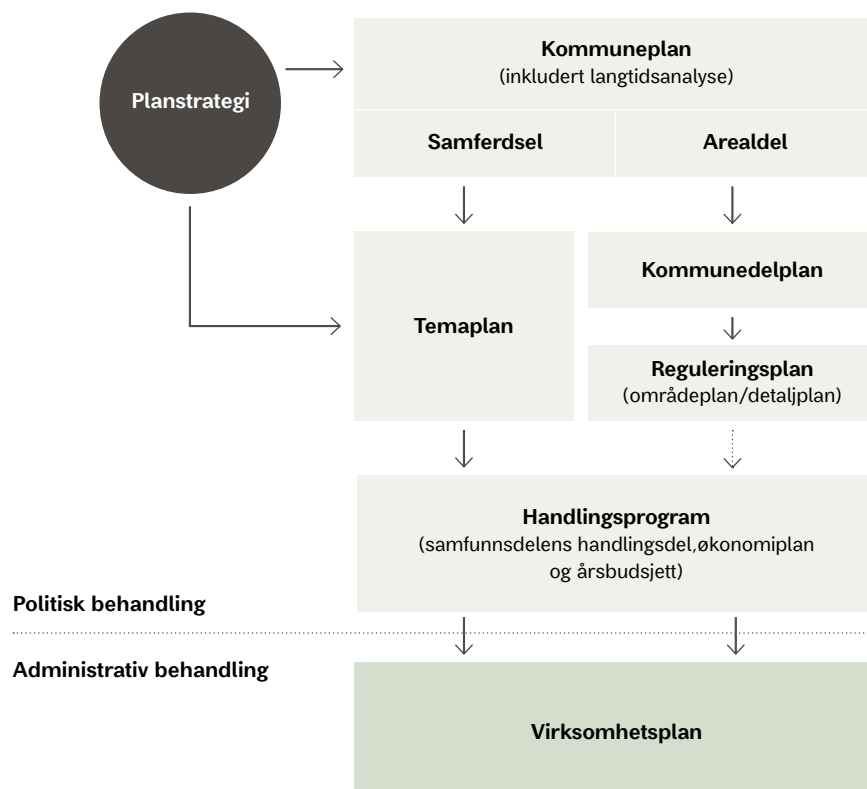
Planstrategi

Kommuneplan
(inkludert langtidsanalyse)

Samferdsel

Arealdel

Temaplan

Kommunedelplan

Reguleringsplan
(områdeplan/detaljplan)

Handlingsprogram
(samfunnsdelens handlingsdel,økonomiplan og årsbudsjett)

Politisk behandling

Administrativ behandling

Virksomhetsplan